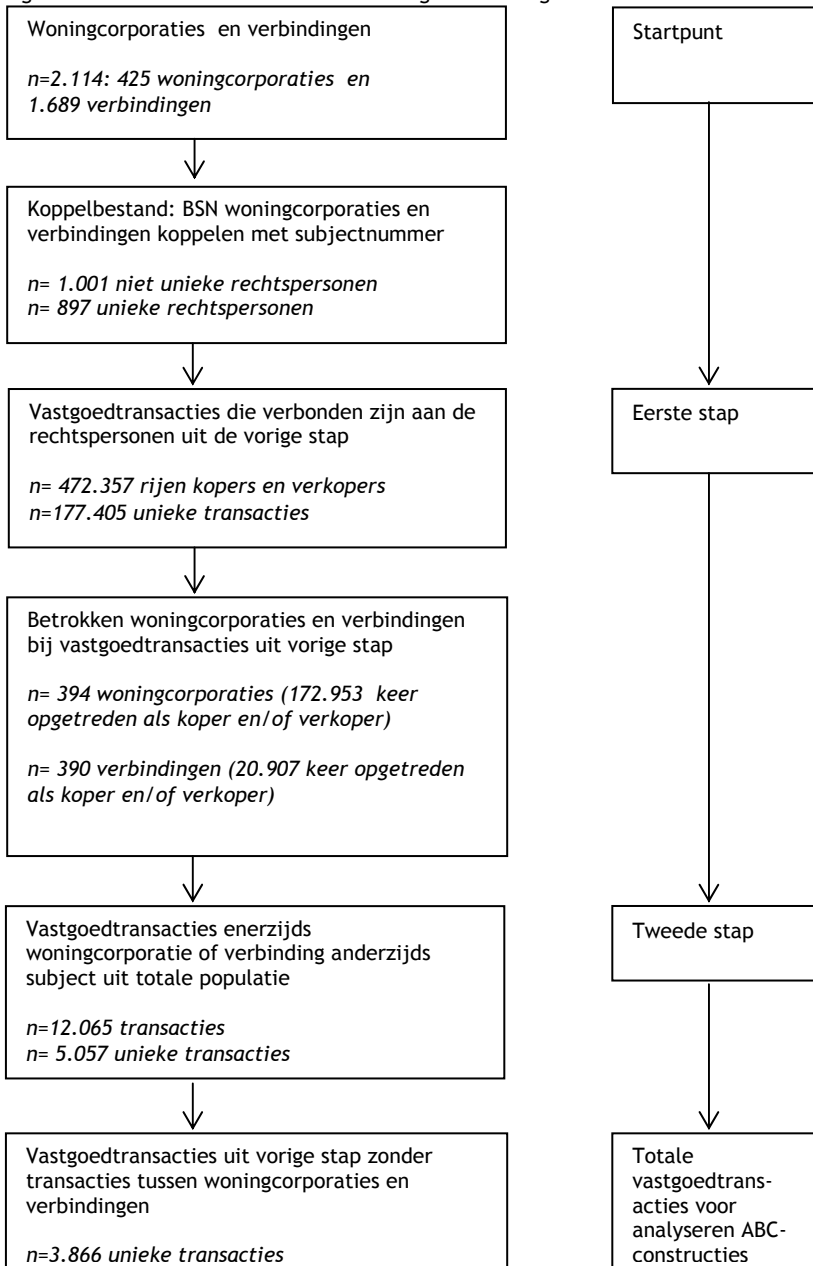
Woningcorporaties en verbindingen

*n=2.114: 425 woningcorporaties en 1.689 verbindingen*

Koppelbestand: BSN woningcorporaties en verbindingen koppelen met subjectnummer

*n= 1.001 niet unieke rechtspersonen*
*n= 897 unieke rechtspersonen*

Vastgoedtransacties die verbonden zijn aan de rechtspersonen uit de vorige stap

*n= 472.357 rijen kopers en verkopers*
*n=177.405 unieke transacties*

Betrokken woningcorporaties en verbindingen bij vastgoedtransacties uit vorige stap

*n= 394 woningcorporaties (172.953 keer opgetreden als koper en/of verkoper)*

*n= 390 verbindingen (20.907 keer opgetreden als koper en/of verkoper)*

Vastgoedtransacties enerzijds woningcorporatie of verbinding anderzijds subject uit totale populatie

*n=12.065 transacties*
*n= 5.057 unieke transacties*

Vastgoedtransacties uit vorige stap zonder transacties tussen woningcorporaties en verbindingen

*n=3.866 unieke transacties*

Startpunt

Eerste stap

Tweede stap

Totale vastgoedtransacties voor analyseren ABC-constructies